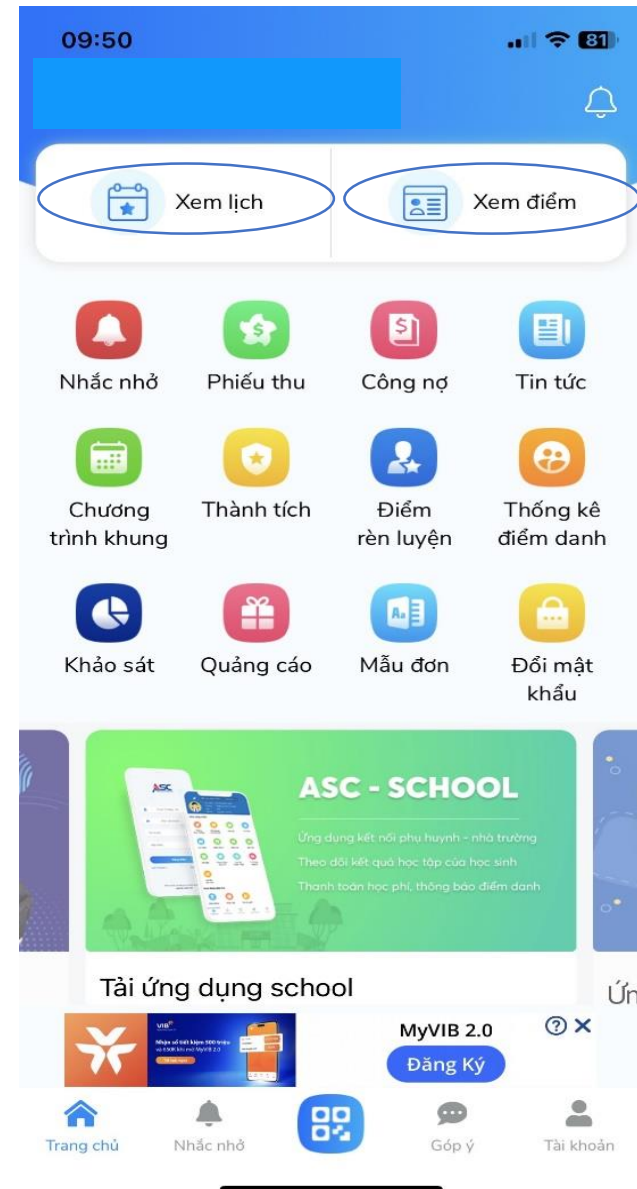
09:50

81

Xem lịch

Xem điểm

Nhắc nhở
Phiếu thu
Công nợ
Tin tức

Chương trình khung
Thành tích
Điểm rèn luyện
Thống kê điểm danh

Khảo sát
Quảng cáo
Mẫu đơn
Đổi mật khẩu

ASC

ASC - SCHOOL

Ứng dụng kết nối phụ huynh - nhà trường
Theo dõi kết quả học tập của học sinh
Thanh toán học phí, thông báo điểm danh

Tải ứng dụng school

Ứn

VIB

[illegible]

MyVIB 2.0

Đăng Ký

Trang chủ
Nhắc nhở
Góp ý
Tài khoản